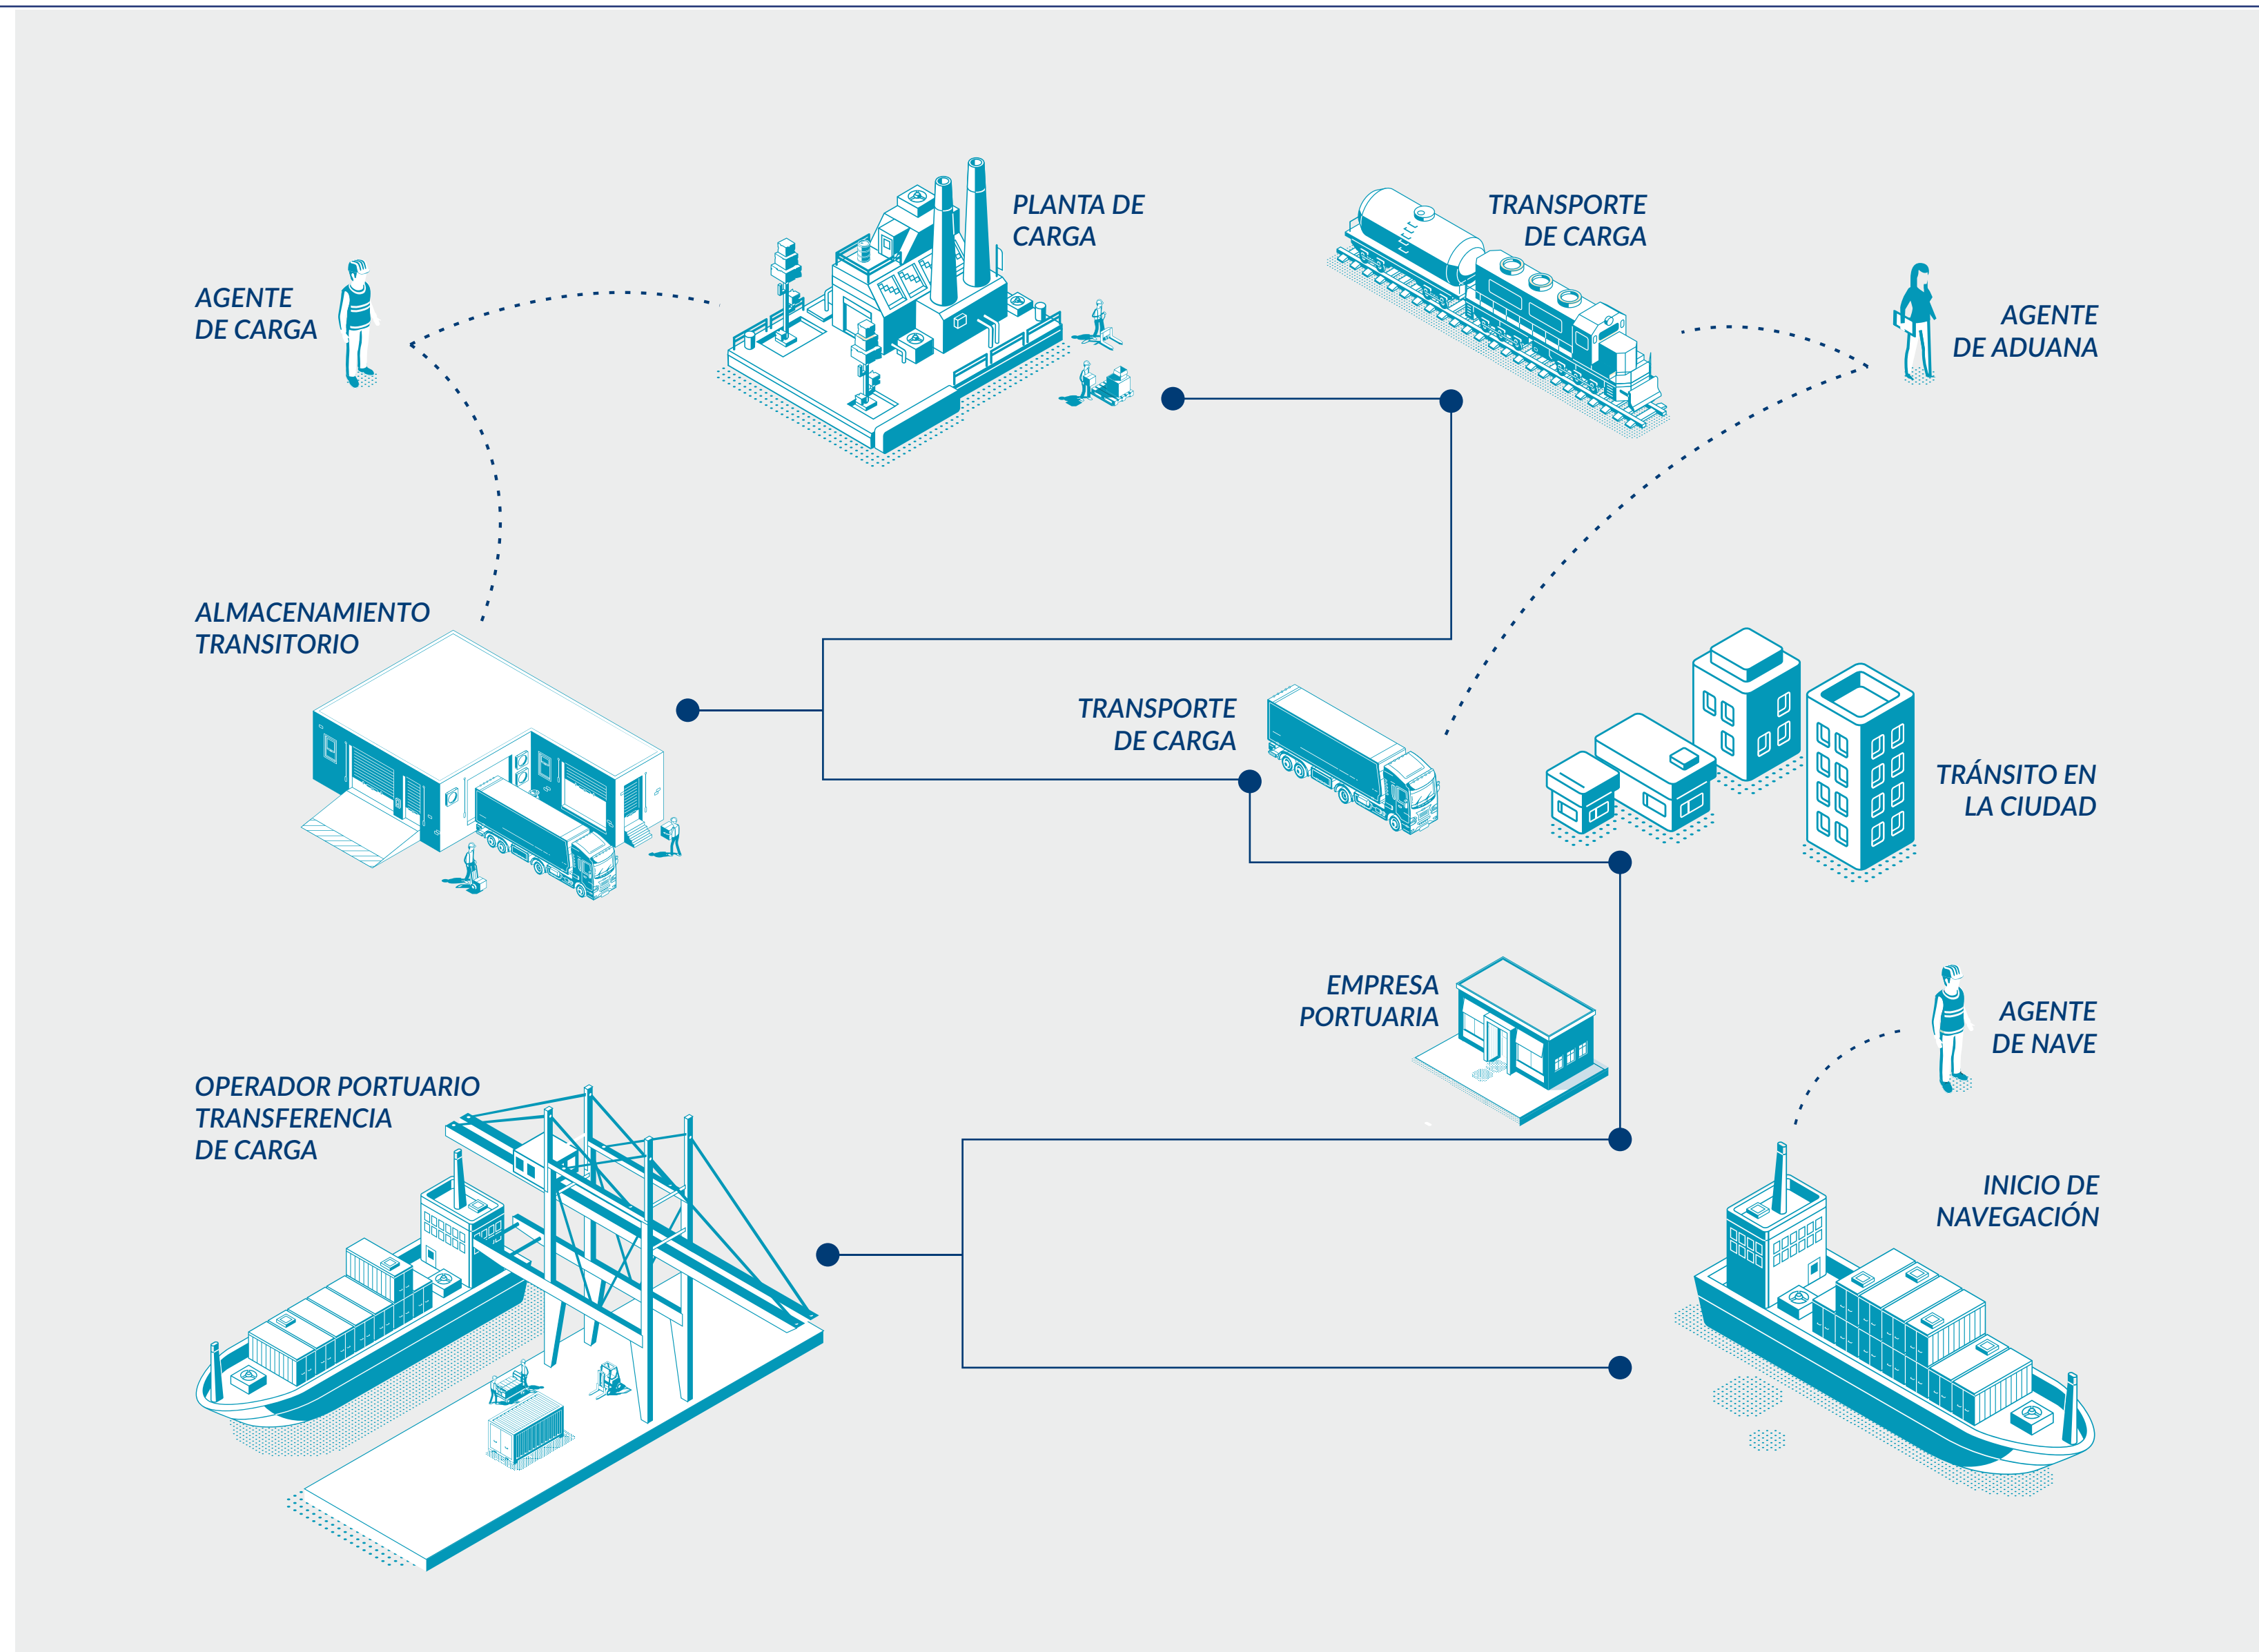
AGENTE
DE CARGA

PLANTA DE
CARGA

TRANSPORTE
DE CARGA

AGENTE
DE ADUANA

ALMACENAMIENTO
TRANSITORIO

TRANSPORTE
DE CARGA

TRÁNSITO EN
LA CIUDAD

EMPRESA
PORTUARIA

AGENTE
DE NAVE

OPERADOR PORTUARIO
TRANSFERENCIA
DE CARGA

INICIO DE
NAVEGACIÓN